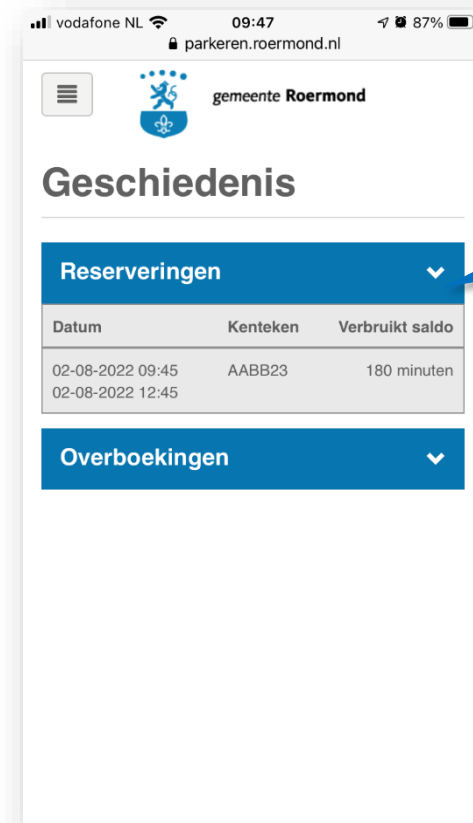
vodafone NL 09:47 87%
parkeren.roermond.nl

gemeente Roermond

Geschiedenis

Reserveringen

| Datum | Kenteken | Verbruikt saldo |
|---|---|---|
| 02-08-2022 09:45 02-08-2022 12:45 | AABB23 | 180 minuten |

Overboekingen